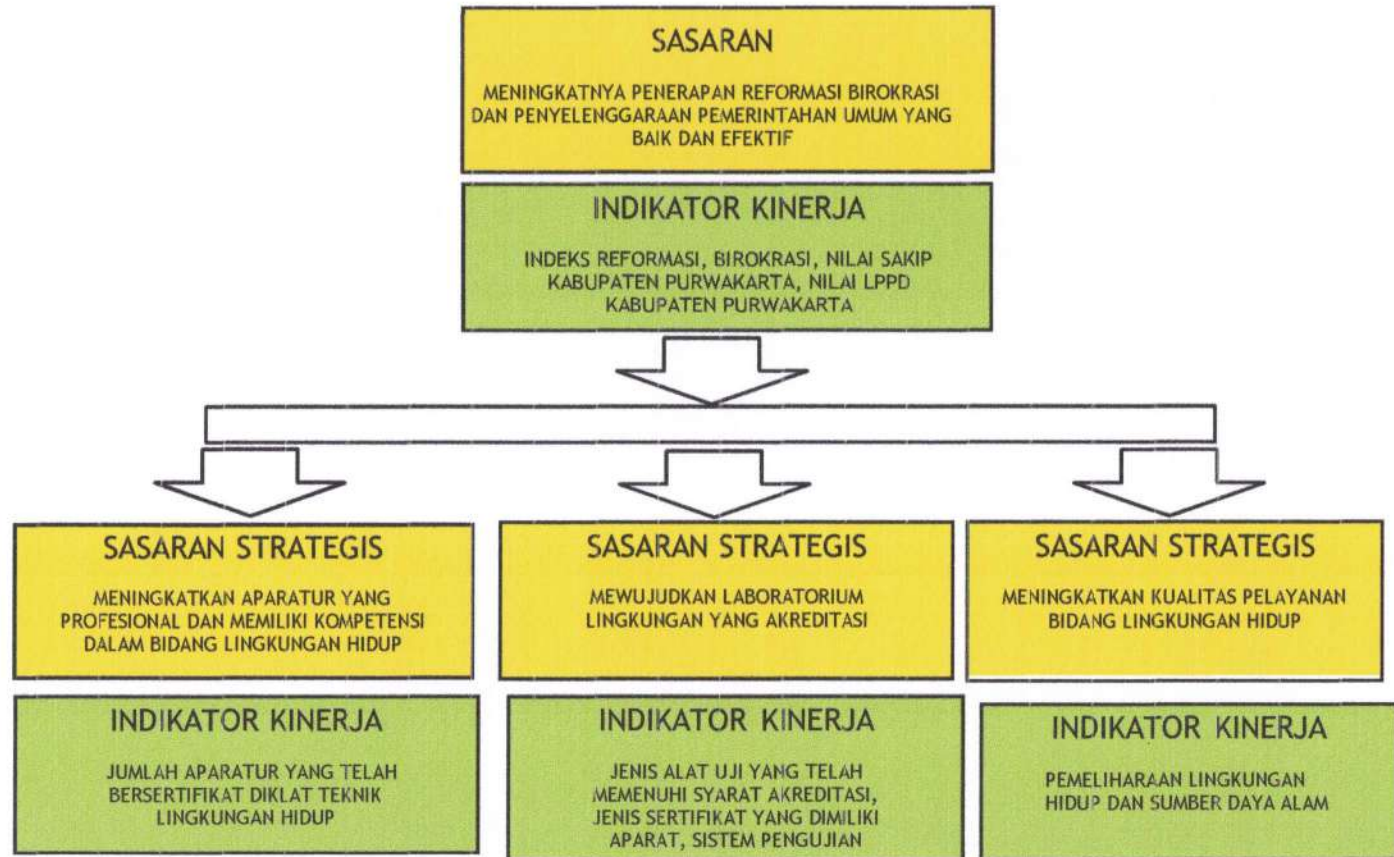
SASARAN

MENINGKATNYA PENERAPAN REFORMASI BIROKRASI DAN PENYELENGGARAAN PEMERINTAHAN UMUM YANG BAIK DAN EFEKTIF

INDIKATOR KINERJA

INDEKS REFORMASI, BIROKRASI, NILAI SAKIP KABUPATEN PURWAKARTA, NILAI LPPD KABUPATEN PURWAKARTA

SASARAN STRATEGIS

MENINGKATKAN APARATUR YANG PROFESIONAL DAN MEMILIKI KOMPETENSI DALAM BIDANG LINGKUNGAN HIDUP

INDIKATOR KINERJA

JUMLAH APARATUR YANG TELAH BERSERTIFIKAT DIKLAT TEKNIK LINGKUNGAN HIDUP

SASARAN STRATEGIS

MEWUJUDKAN LABORATORIUM LINGKUNGAN YANG AKREDITASI

INDIKATOR KINERJA

JENIS ALAT UJI YANG TELAH MEMENUHI SYARAT AKREDITASI, JENIS SERTIFIKAT YANG DIMILIKI APARAT, SISTEM PENGUJIAN

SASARAN STRATEGIS

MENINGKATKAN KUALITAS PELAYANAN BIDANG LINGKUNGAN HIDUP

INDIKATOR KINERJA

PEMELIHARAAN LINGKUNGAN HIDUP DAN SUMBER DAYA ALAM